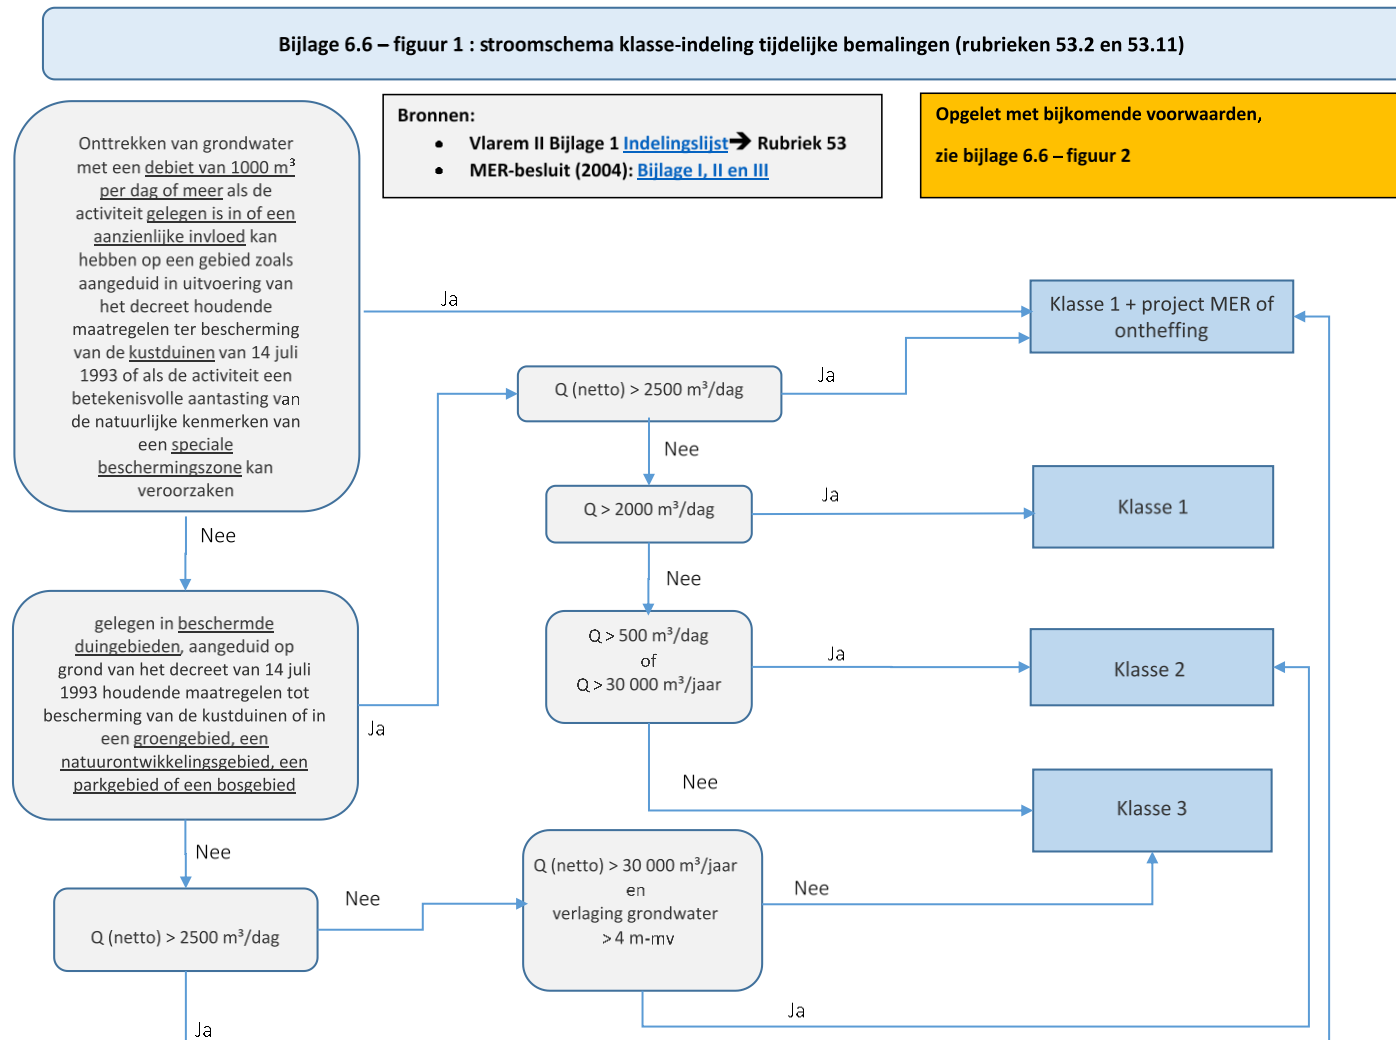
Bijlage 6.6 – figuur 1 : stroomschema klasse-indeling tijdelijke bemalingen (rubrieken 53.2 en 53.11)

Bronnen:
- Vlarem II Bijlage 1 Indelingslijst → Rubriek 53
- MER-besluit (2004): Bijlage I, II en III

Opgelet met bijkomende voorwaarden, zie bijlage 6.6 – figuur 2

Onttrekken van grondwater met een debiet van 1000 m³ per dag of meer als de activiteit gelegen is in of een aanzienlijke invloed kan hebben op een gebied zoals aangeduid in uitvoering van het decreet houdende maatregelen ter bescherming van de kustduinen van 14 juli 1993 of als de activiteit een betekenisvolle aantasting van de natuurlijke kenmerken van een speciale beschermingszone kan veroorzaken

Ja

Klasse 1 + project MER of ontheffing

Q (netto) > 2500 m³/dag

Ja

Nee

Q > 2000 m³/dag

Ja

Klasse 1

Nee

Nee

gelegen in beschermde duingebieden, aangeduid op grond van het decreet van 14 juli 1993 houdende maatregelen tot bescherming van de kustduinen of in een groengebied, een natuurontwikkelingsgebied, een parkgebied of een bosgebied

Ja

Q > 500 m³/dag
of
Q > 30 000 m³/jaar

Ja

Klasse 2

Nee

Klasse 3

Nee

Q (netto) > 2500 m³/dag

Nee

Q (netto) > 30 000 m³/jaar
en
verlaging grondwater
> 4 m-mv

Nee

Ja

Ja